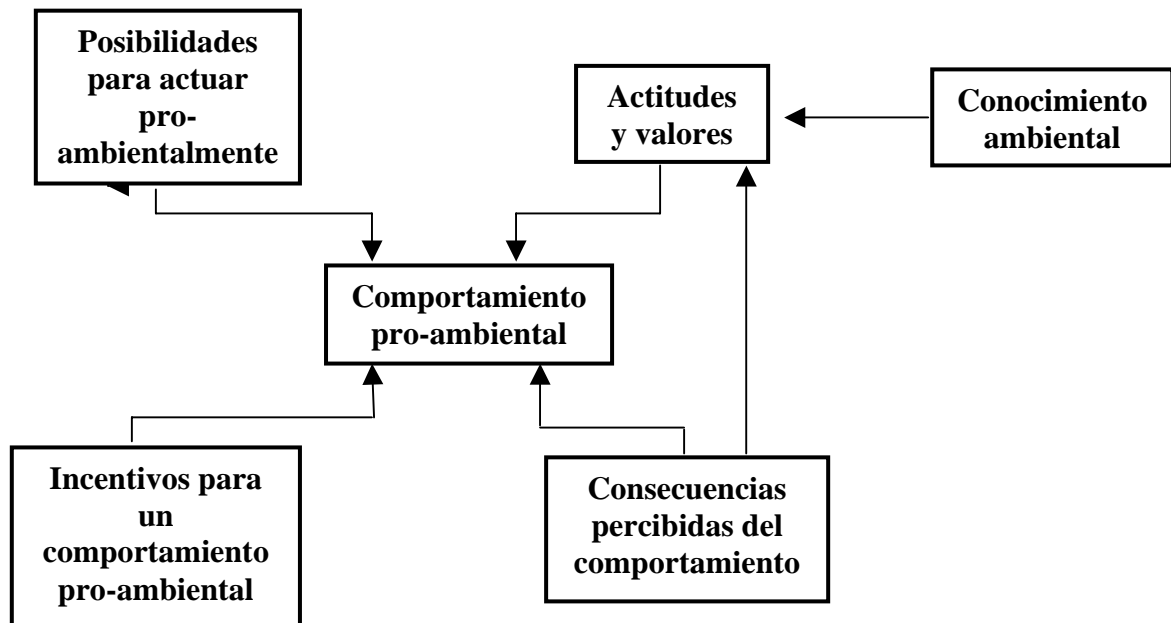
Posibilidades para actuar pro-ambientalmente

Actitudes y valores

Conocimiento ambiental

Comportamiento pro-ambiental

Incentivos para un comportamiento pro-ambiental

Consecuencias percibidas del comportamiento